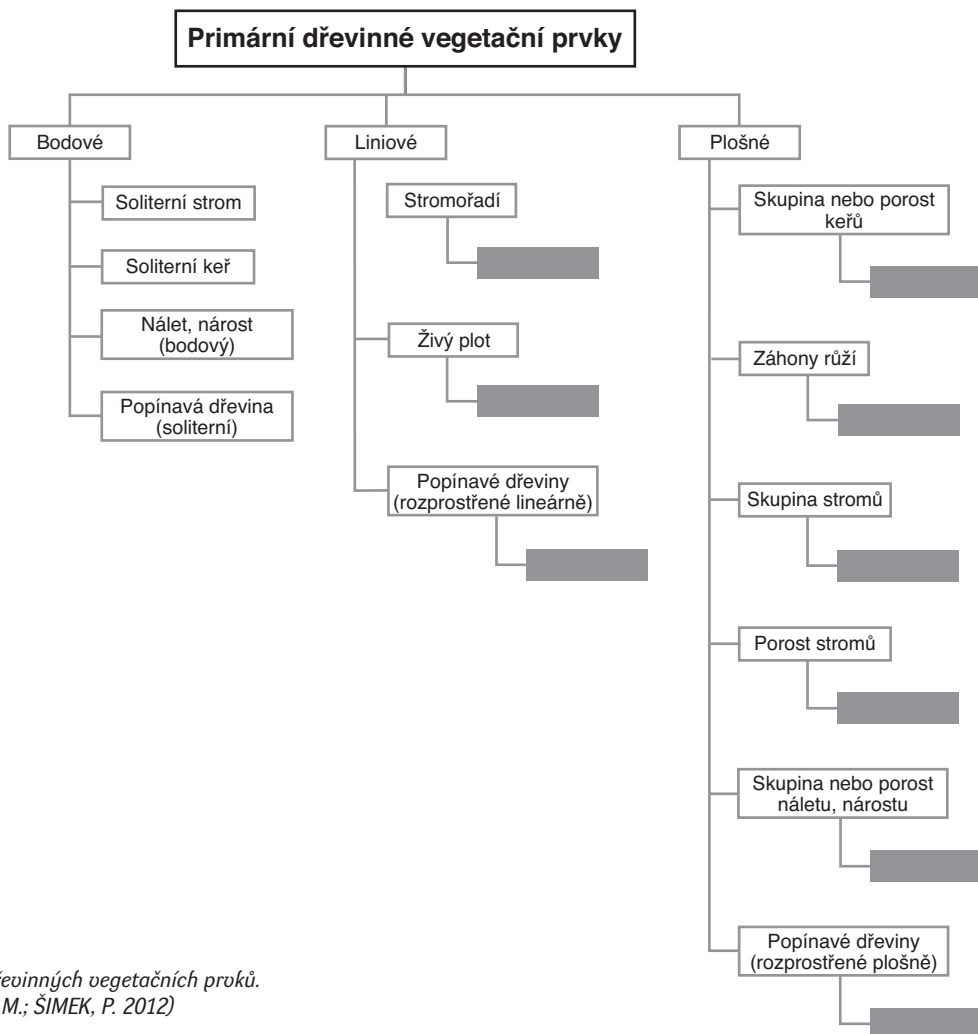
Primární dřevinné vegetační prvky

Bodové

Soliterní strom

Soliterní keř

Nálet, nárost (bodový)

Popínavá dřevina (soliterní)

Liniové

Stromořadí

Živý plot

Popínavé dřeviny (rozprostřené lineárně)

Plošné

Skupina nebo porost keřů

Záhony růží

Skupina stromů

Porost stromů

Skupina nebo porost náletu, nárostu

Popínavé dřeviny (rozprostřené plošně)

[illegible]řevinných vegetačních prvků.
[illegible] M.; ŠIMEK, P. 2012)